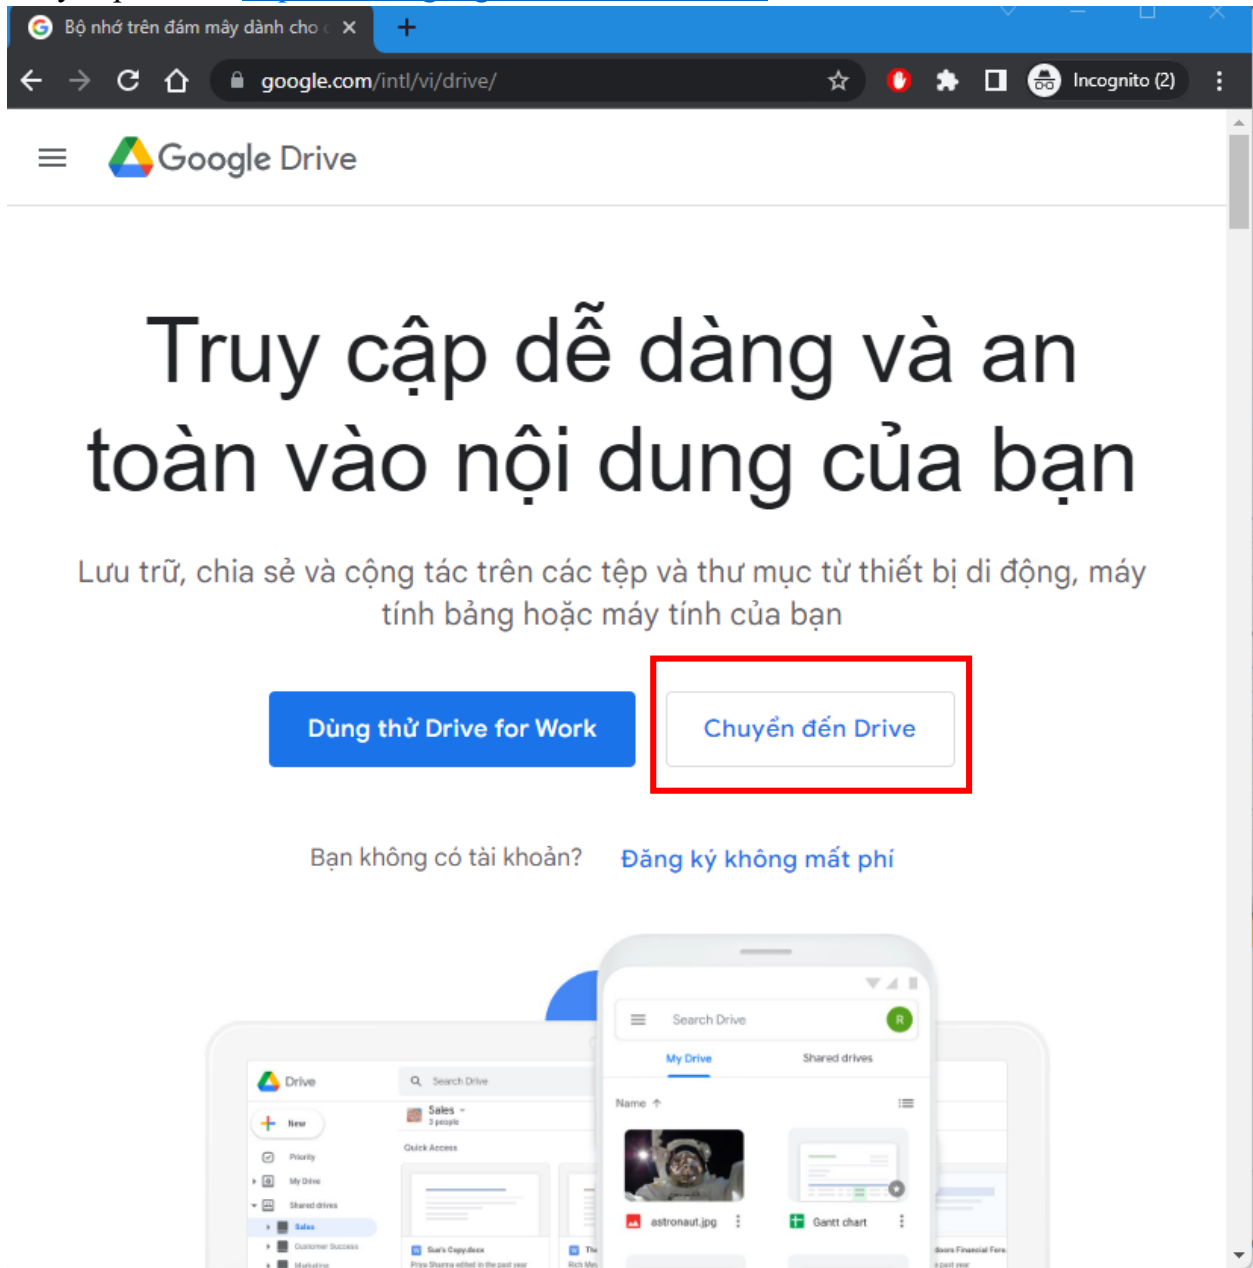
Bộ nhớ trên đám mây dành cho
+
google.com/intl/vi/drive/
Incognito (2)

Google Drive

Truy cập dễ dàng và an toàn vào nội dung của bạn

Lưu trữ, chia sẻ và cộng tác trên các tệp và thư mục từ thiết bị di động, máy tính bảng hoặc máy tính của bạn

Dùng thử Drive for Work
Chuyển đến Drive

Bạn không có tài khoản? Đăng ký không mất phí

Search Drive
R
My Drive
Shared drives
Name
astronaut.jpg
Gantt chart

Drive
Search Drive
New
Priority
My Drive
Shared drives
Sales
Customer Success
Marketing
Sales
3 people
Quick Access
Sue's Copy.docx
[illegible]